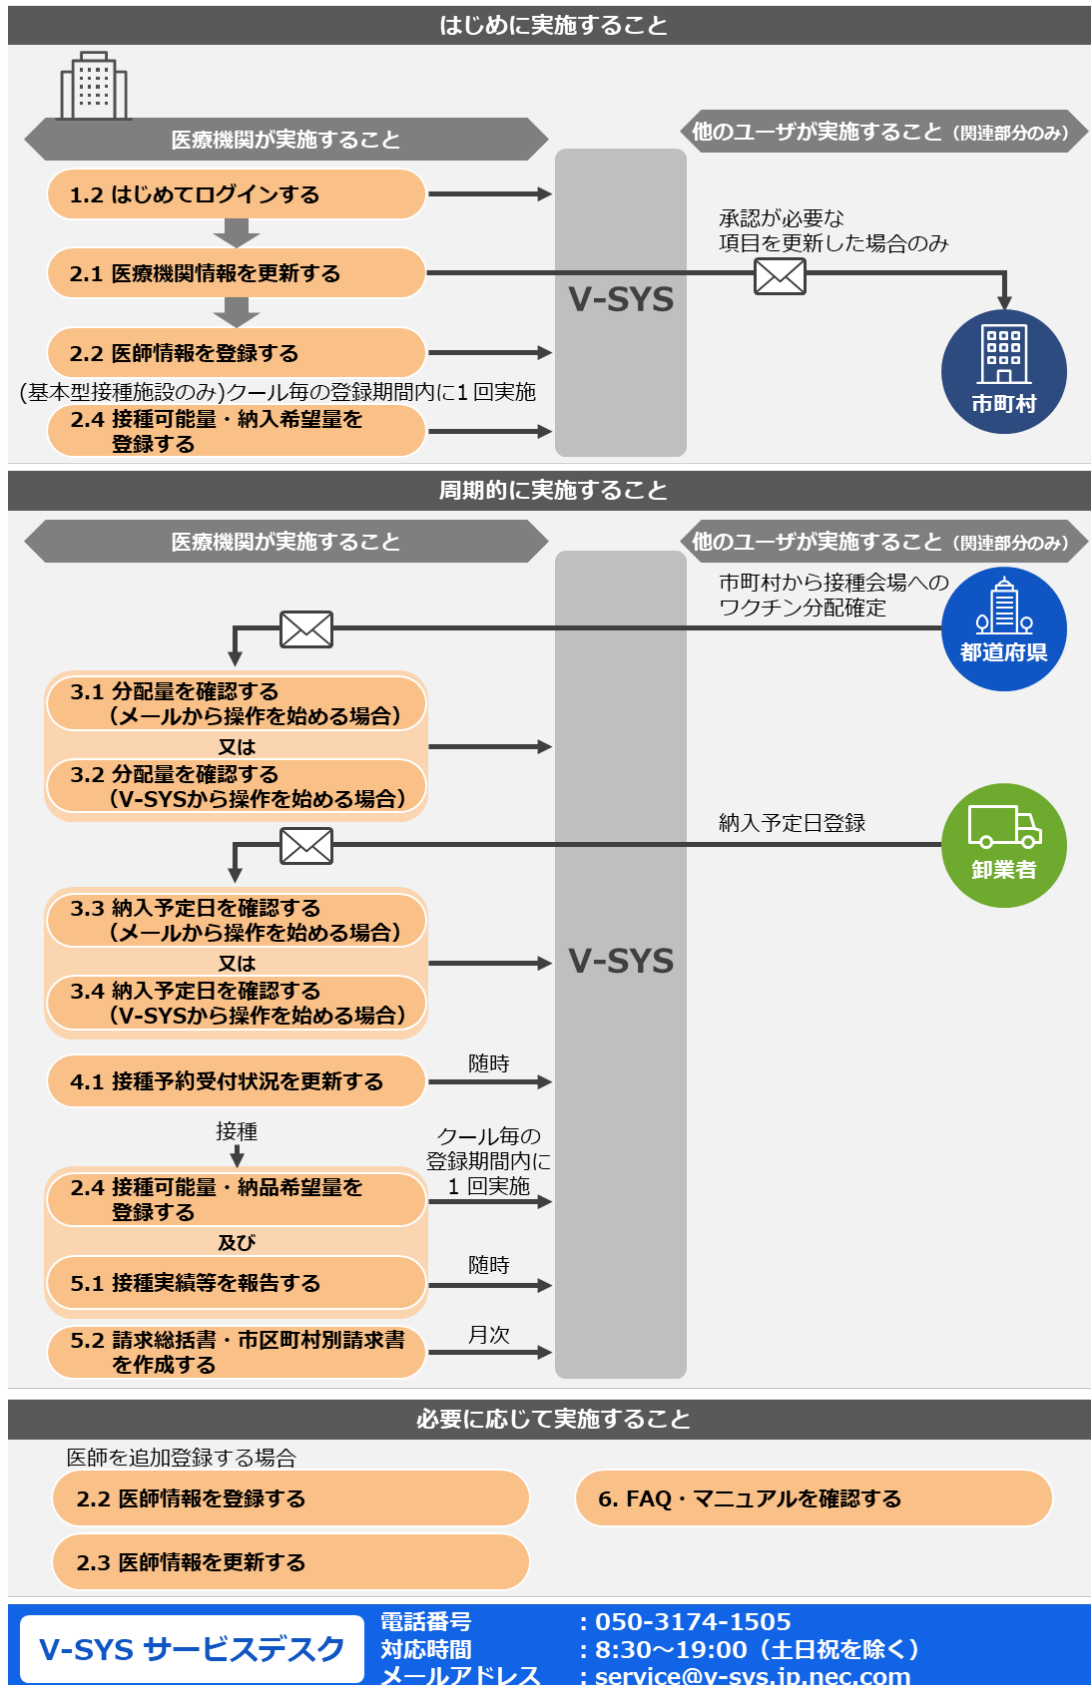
はじめに実施すること

医療機関が実施すること

他のユーザが実施すること（関連部分のみ）

1.2 はじめてログインする

2.1 医療機関情報を更新する

承認が必要な
項目を更新した場合のみ

V-SYS

市町村

2.2 医師情報を登録する

(基本型接種施設のみ)クール毎の登録期間内に1回実施

2.4 接種可能量・納入希望量を登録する

周期的に実施すること

医療機関が実施すること

他のユーザが実施すること（関連部分のみ）

市町村から接種会場への
ワクチン分配確定

都道府県

3.1 分配量を確認する
（メールから操作を始める場合）

又は

3.2 分配量を確認する
（V-SYSから操作を始める場合）

納入予定日登録

卸業者

3.3 納入予定日を確認する
（メールから操作を始める場合）

又は

3.4 納入予定日を確認する
（V-SYSから操作を始める場合）

V-SYS

4.1 接種予約受付状況を更新する

随時

接種

クール毎の
登録期間内に
1 回実施

2.4 接種可能量・納品希望量を登録する

及び

5.1 接種実績等を報告する

随時

5.2 請求総括書・市区町村別請求書を作成する

月次

必要に応じて実施すること

医師を追加登録する場合

2.2 医師情報を登録する

6. FAQ・マニュアルを確認する

2.3 医師情報を更新する

V-SYS サービスデスク

電話番号 ：050-3174-1505
対応時間 ：8:30～19:00（土日祝を除く）
メールアドレス ：service@v-sys.jp.nec.com